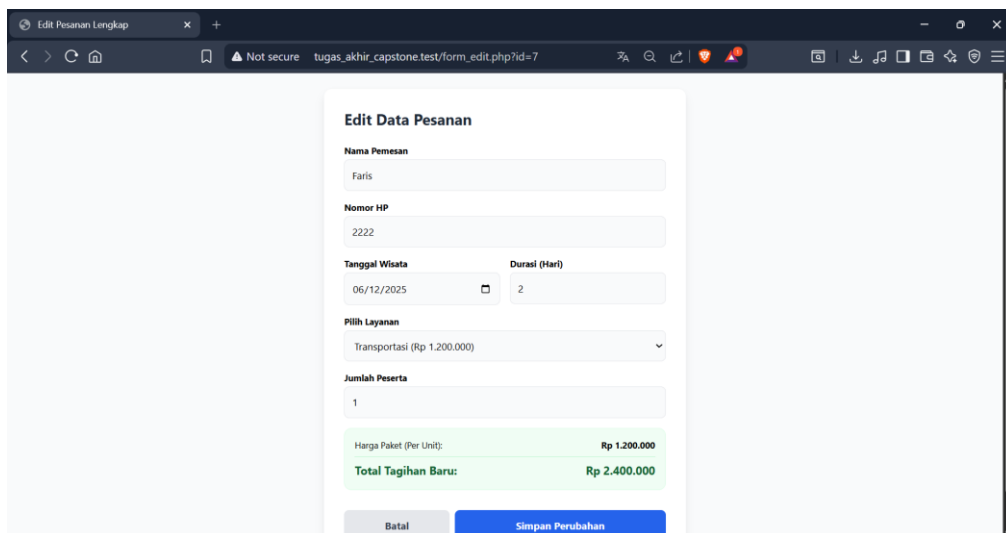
Edit Pesanan Lengkap

Not secure tugas_akhir_capstone.test/form_edit.php?id=7

Edit Data Pesanan

Nama Pemesan

Faris

Nomor HP

2222

Tanggal Wisata

06/12/2025

Durasi (Hari)

2

Pilih Layanan

Transportasi (Rp 1.200.000)

Jumlah Peserta

1

Harga Paket (Per Unit): Rp 1.200.000

Total Tagihan Baru: Rp 2.400.000

Batal

Simpan Perubahan